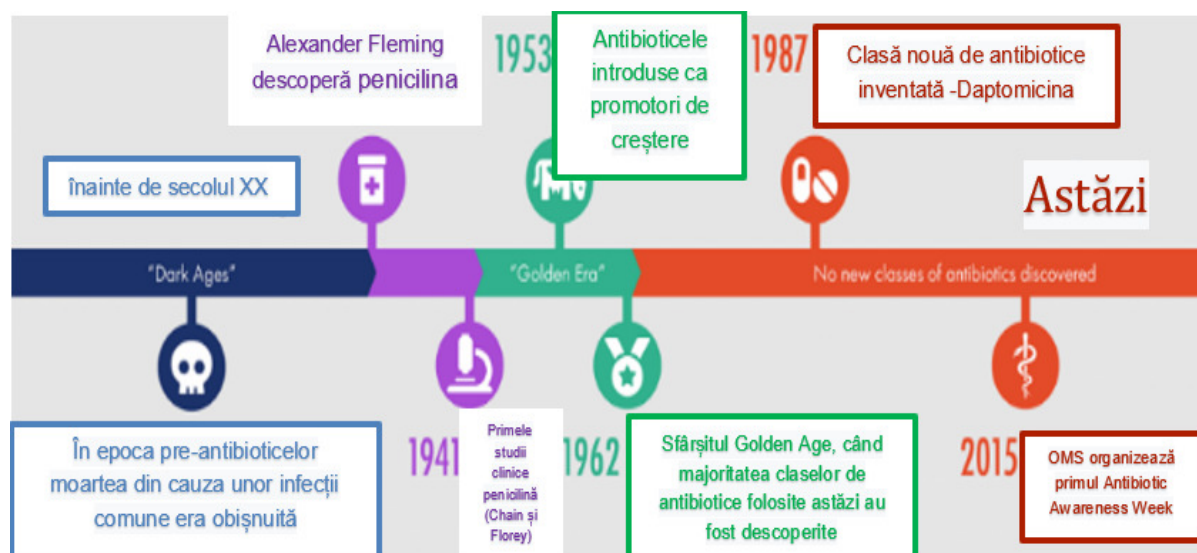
Alexander Fleming descoperă penicilina

1953

Antibioticele introduse ca promotori de creștere

1987

Clasă nouă de antibiotice inventată -Daptomicina

înainte de secolul XX

Astăzi

"Dark Ages"

"Golden Era"

No new classes of antibiotics discovered

În epoca pre-antibioticelor moartea din cauza unor infecții comune era obișnuită

1941

Primele studii clinice penicilină (Chain și Florey)

1962

Sfârșitul Golden Age, când majoritatea claselor de antibiotice folosite astăzi au fost descoperite

2015

OMS organizează primul Antibiotic Awareness Week